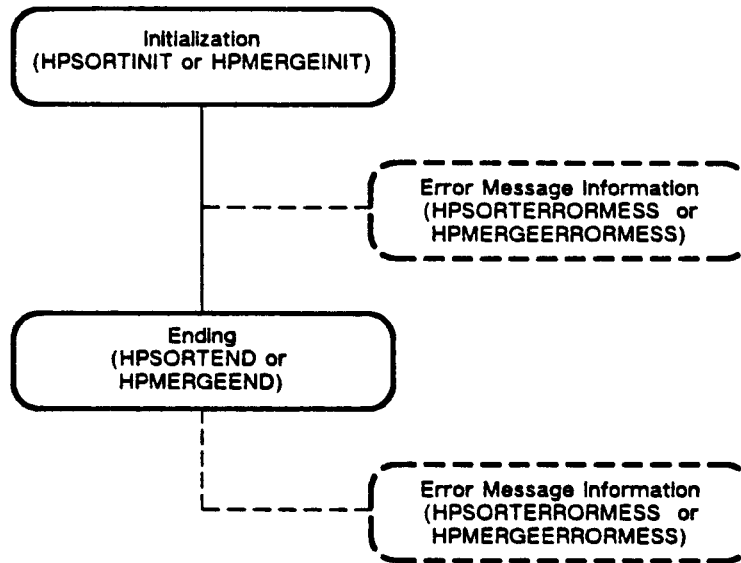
Initialization
(HPSORTINIT or HPMERGEINIT)

Error Message Information
(HPSORTERRORMESS or
HPMERGEERRORMESS)

Ending
(HPSORTEND or
HPMERGEEND)

Error Message Information
(HPSORTERRORMESS or
HPMERGEERRORMESS)